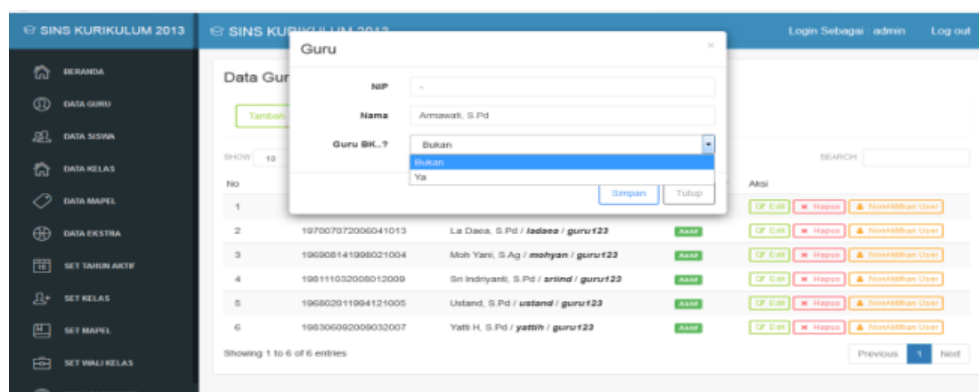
SINS KURIKULUM 2013

BERANDA
DATA GURU
DATA SISWA
DATA KELAS
DATA MAPEL
DATA EKSTRA
SET TAHUN AKTIF
SET KELAS
SET MAPEL
SET WALI KELAS

SINS KURIKULUM 2013

Login Sebagai : admin Log out

Data Gur

Tambah

SHOW 10

SEARCH:

| No | | | | Aksi |
|---|---|---|---|---|
| 1 | | | | |
| 2 | 197007072006041013 | La Daea, S.Pd / ladaea / guru123 | Aktif | Edit Hapus NonAktifkan User |
| 3 | 196908141998021004 | Moh Yani, S.Ag / mohyan / guru123 | Aktif | Edit Hapus NonAktifkan User |
| 4 | 198111032008012009 | Sri Indriyanti, S.Pd / sriind / guru123 | Aktif | Edit Hapus NonAktifkan User |
| 5 | 196802011994121005 | Ustand, S.Pd / ustand / guru123 | Aktif | Edit Hapus NonAktifkan User |
| 6 | 198306092009032007 | Yatti H, S.Pd / yattih / guru123 | Aktif | Edit Hapus NonAktifkan User |

Showing 1 to 6 of 6 entries

Previous 1 Next

Guru

×

NIP -

Nama Armawati, S.Pd

Guru BK..? Bukan

Bukan
Ya

Simpan Tutup